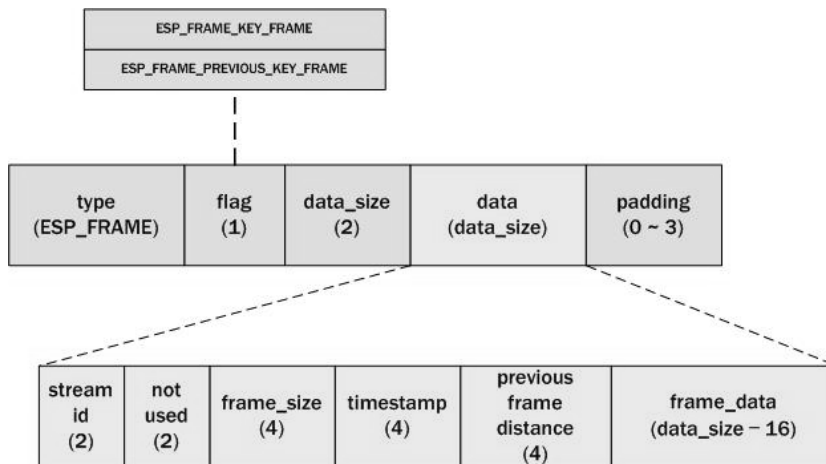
ESP_FRAME_KEY_FRAME

ESP_FRAME_PREVIOUS_KEY_FRAME

type (ESP_FRAME)

flag (1)

data_size (2)

data (data_size)

padding (0 ~ 3)

stream id (2)

not used (2)

frame_size (4)

timestamp (4)

previous frame distance (4)

frame_data (data_size − 16)